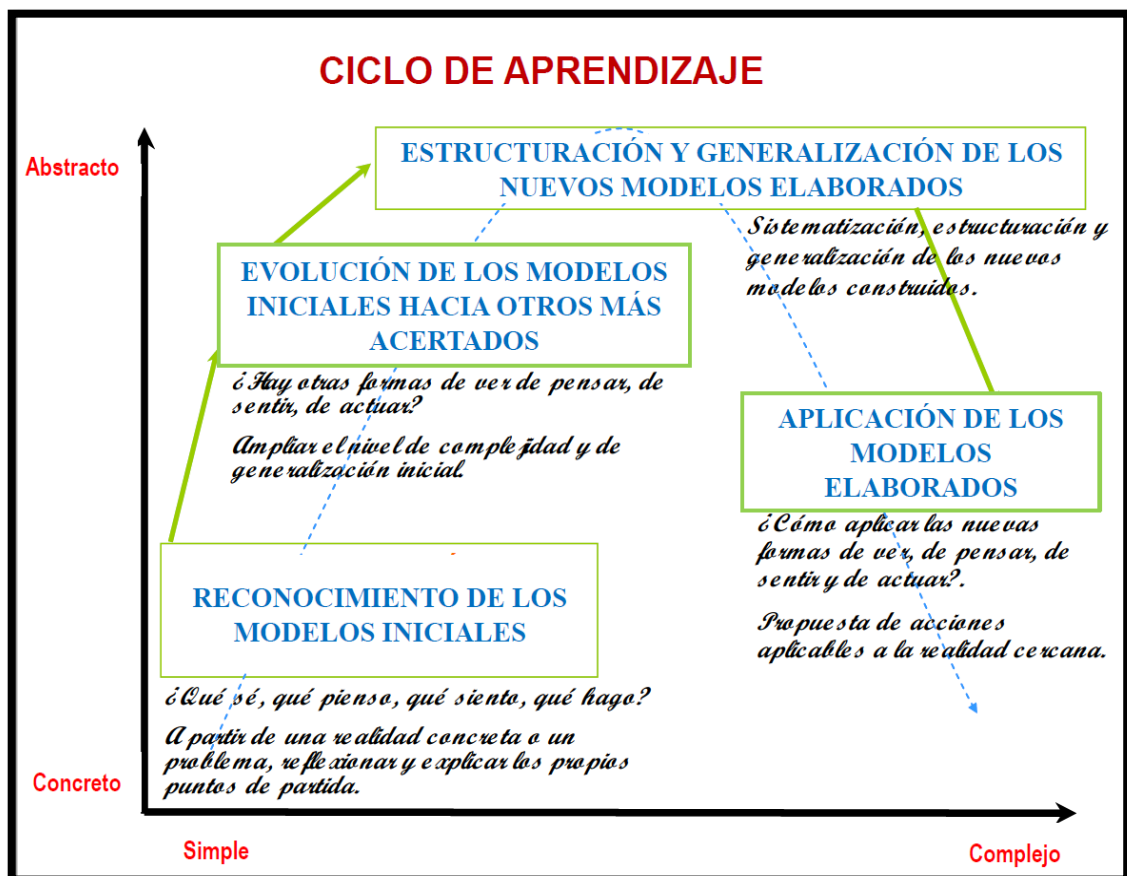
CICLO DE APRENDIZAJE

Abstracto

ESTRUCTURACIÓN Y GENERALIZACIÓN DE LOS NUEVOS MODELOS ELABORADOS

Sistematización, estructuración y generalización de los nuevos modelos construidos.

EVOLUCIÓN DE LOS MODELOS INICIALES HACIA OTROS MÁS ACERTADOS

¿Hay otras formas de ver de pensar, de sentir, de actuar?

Ampliar el nivel de complejidad y de generalización inicial.

APLICACIÓN DE LOS MODELOS ELABORADOS

¿Cómo aplicar las nuevas formas de ver, de pensar, de sentir y de actuar?.

Propuesta de acciones aplicables a la realidad cercana.

RECONOCIMIENTO DE LOS MODELOS INICIALES

¿Qué sé, qué pienso, qué siento, qué hago?

A partir de una realidad concreta o un problema, reflexionar y explicar los propios puntos de partida.

Concreto

Simple

Complejo